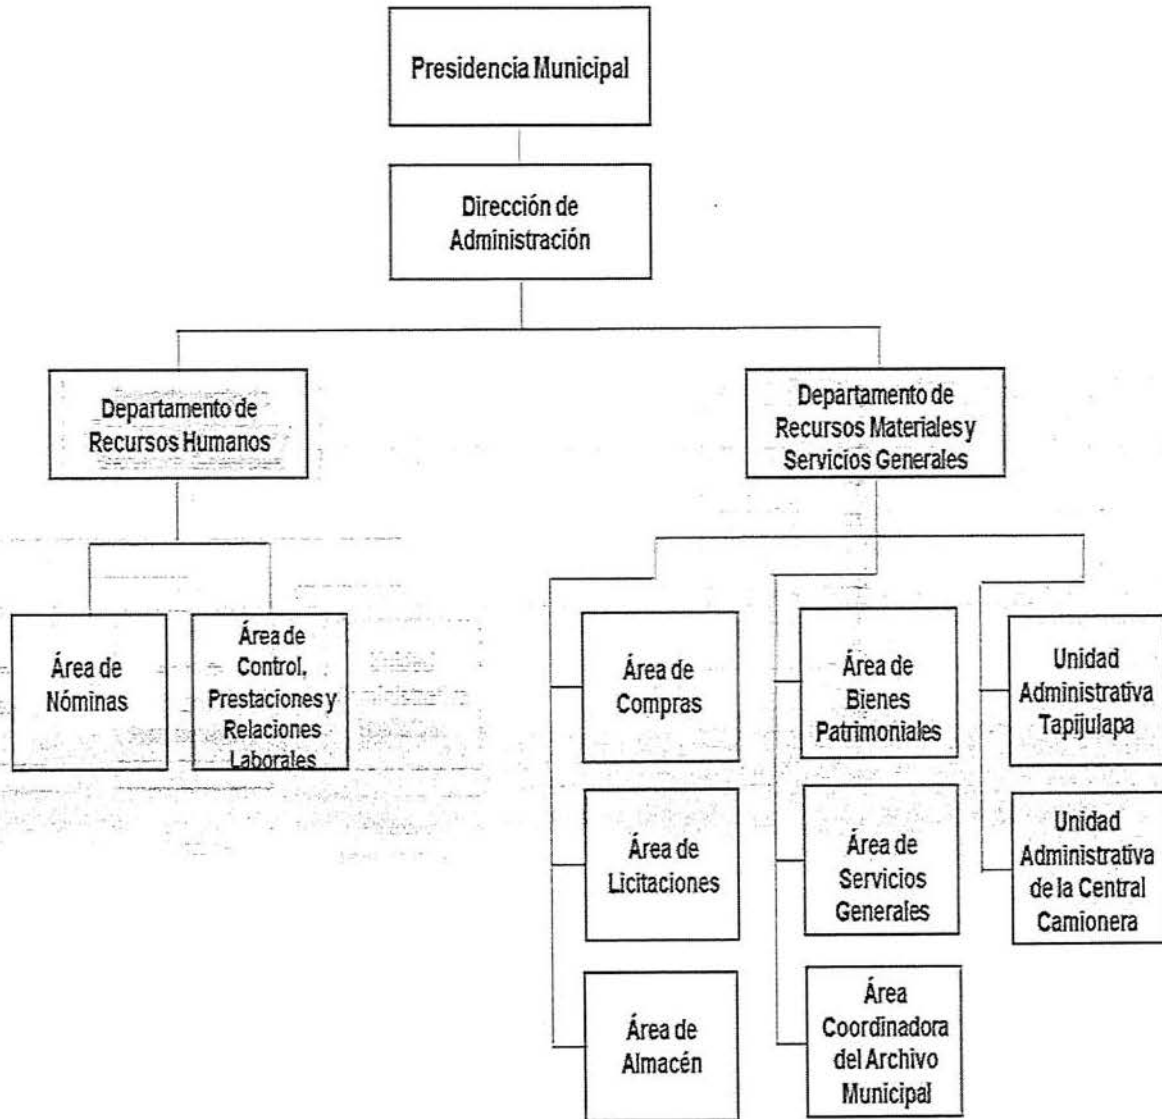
Presidencia Municipal

Dirección de Administración

Departamento de Recursos Humanos

Departamento de Recursos Materiales y Servicios Generales

Área de Nóminas

Área de Control, Prestaciones y Relaciones Laborales

Área de Compras

Área de Licitaciones

Área de Almacén

Área de Bienes Patrimoniales

Área de Servicios Generales

Área Coordinadora del Archivo Municipal

Unidad Administrativa Tapijulapa

Unidad Administrativa de la Central Camionera